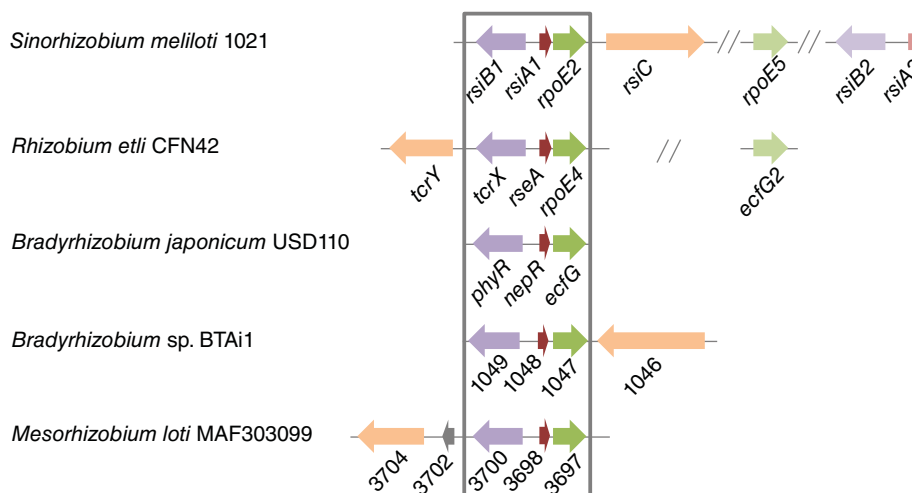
Sinorhizobium meliloti 1021

rsiB1 rsiA1 rpoE2 rsiC rpoE5 rsiB2 rsiA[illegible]

Rhizobium etli CFN42

tcrY tcrX rseA rpoE4 ecfG2

Bradyrhizobium japonicum USD110

phyR nepR ecfG

Bradyrhizobium sp. BTAi1

1049 1048 1047 1046

Mesorhizobium loti MAF303099

3704 3702 3700 3698 3697